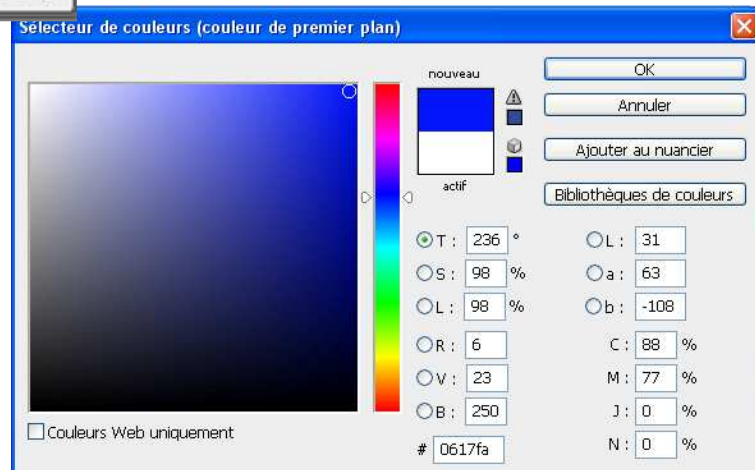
Sélecteur de couleurs (couleur de premier plan)

nouveau

actif

OK

Annuler

Ajouter au nuancier

Bibliothèques de couleurs

T : 236 °

S : 98 %

L : 98 %

R : 6

V : 23

B : 250

L : 31

a : 63

b : -108

C : 88 %

M : 77 %

J : 0 %

N : 0 %

Couleurs Web uniquement

# 0617fa